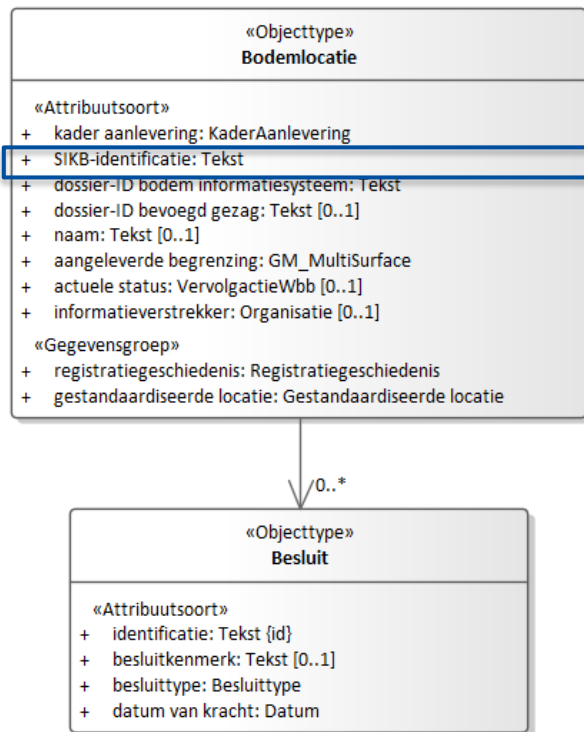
«Objecttype»
Bodemlocatie

«Attribuutsoort»
+ kader aanlevering: KaderAanlevering
+ SIKB-identificatie: Tekst
+ dossier-ID bodem informatiesysteem: Tekst
+ dossier-ID bevoegd gezag: Tekst [0..1]
+ naam: Tekst [0..1]
+ aangeleverde begrenzing: GM_MultiSurface
+ actuele status: VervolgactieWbb [0..1]
+ informatieverstrekker: Organisatie [0..1]

«Gegevensgroep»
+ registratiegeschiedenis: Registratiegeschiedenis
+ gestandaardiseerde locatie: Gestandaardiseerde locatie

0..*

«Objecttype»
Besluit

«Attribuutsoort»
+ identificatie: Tekst {id}
+ besluitkenmerk: Tekst [0..1]
+ besluittype: Besluittype
+ datum van kracht: Datum